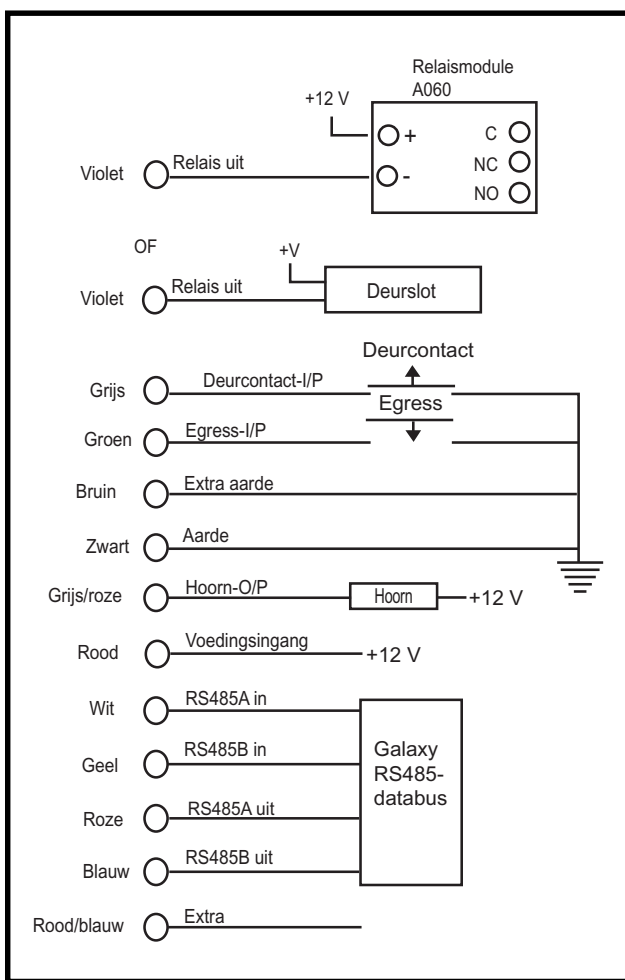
Relaismodule
A060

+12 V

+

-

C

NC

NO

Violet

Relais uit

OF

+V

Violet

Relais uit

Deurslot

Deurcontact

Grijs

Deurcontact-I/P

Egress

Groen

Egress-I/P

Bruin

Extra aarde

Zwart

Aarde

Grijs/roze

Hoorn-O/P

Hoorn

+12 V

Rood

Voedingsingang

+12 V

Wit

RS485A in

Geel

RS485B in

Galaxy
RS485-
databus

Roze

RS485A uit

Blauw

RS485B uit

Rood/blauw

Extra